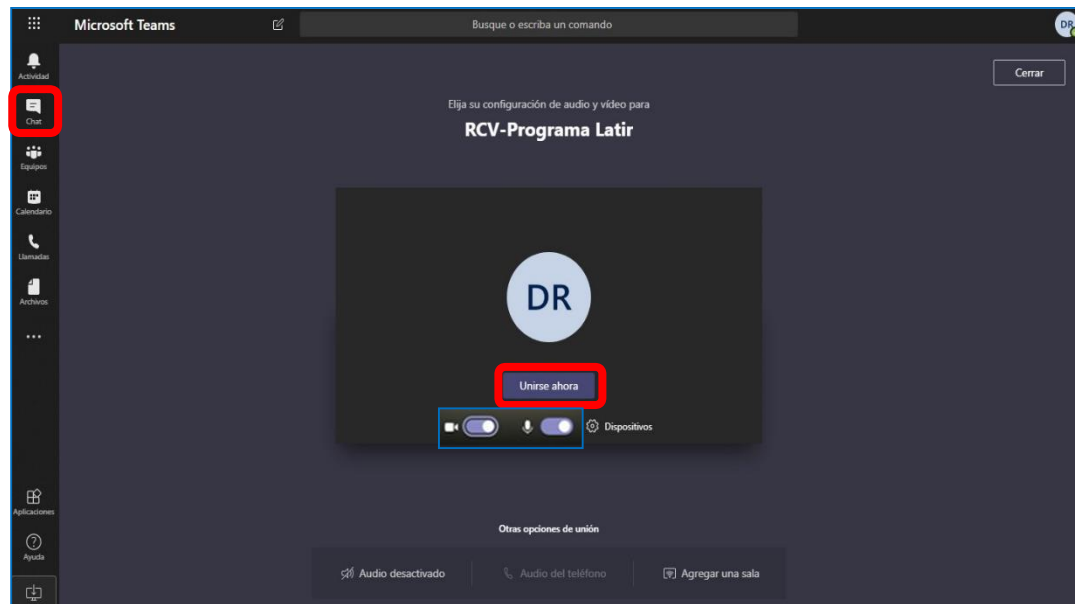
Microsoft Teams

Busque o escriba un comando

DR

Actividad

Chat

Equipos

Calendario

Llamadas

Archivos

...

Aplicaciones

Ayuda

Cerrar

Elija su configuración de audio y vídeo para

RCV-Programa Latir

DR

Unirse ahora

Dispositivos

Otras opciones de unión

Audio desactivado

Audio del teléfono

Agregar una sala